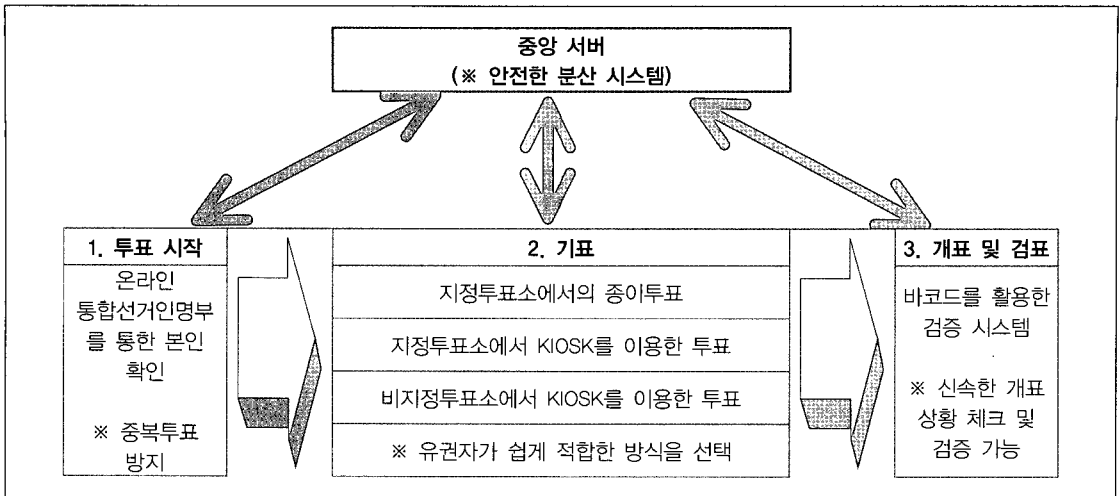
중앙 서버
(※ 안전한 분산 시스템)

1. 투표 시작

온라인 통합선거인명부를 통한 본인 확인

※ 중복투표 방지

2. 기표

지정투표소에서의 종이투표

지정투표소에서 KIOSK를 이용한 투표

비지정투표소에서 KIOSK를 이용한 투표

※ 유권자가 쉽게 적합한 방식을 선택

3. 개표 및 검표

바코드를 활용한 검증 시스템

※ 신속한 개표 상황 체크 및 검증 가능